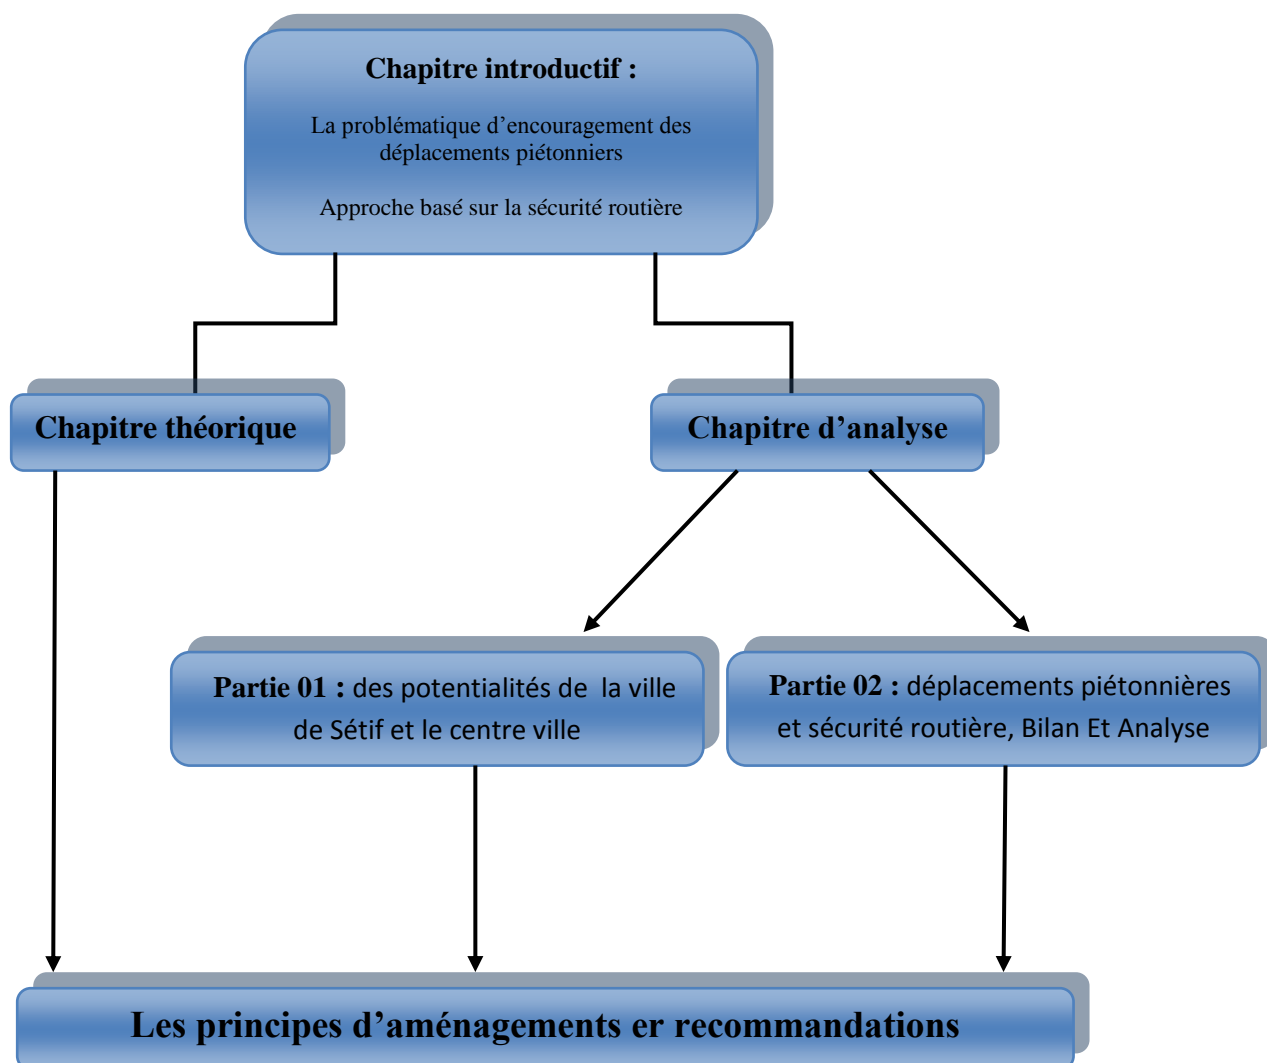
Chapitre introductif :

La problématique d’encouragement des déplacements piétonniers

Approche basé sur la sécurité routière

Chapitre théorique

Chapitre d’analyse

Partie 01 : des potentialités de la ville de Sétif et le centre ville

Partie 02 : déplacements piétonnières et sécurité routière, Bilan Et Analyse

Les principes d’aménagements er recommandations